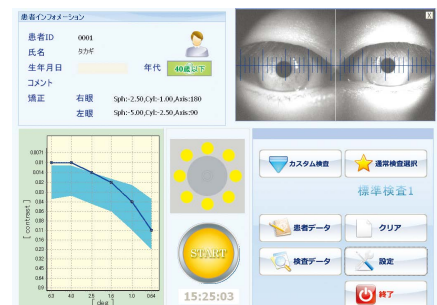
患者インフォメーション

患者ID 0001

氏名 タカギ

生年月日

年代 40歳以下

コメント

矯正 右眼 Sph:-2.50,Cyl:-1.00,Axis:180

左眼 Sph:-5.00,Cyl:-2.50,Axis:90

X

0.0071
0.01
0.014
0.02
0.03
0.04
0.06
0.08
0.11
0.15
0.22
0.32
0.45
0.6
0.9
[ contrast ]
6.3
4.0
2.5
1.6
1.0
0.64
[ deg ]

START

15:25:03

カスタム検査

通常検査選択

標準検査1

患者データ

クリア

検査データ

設定

終了